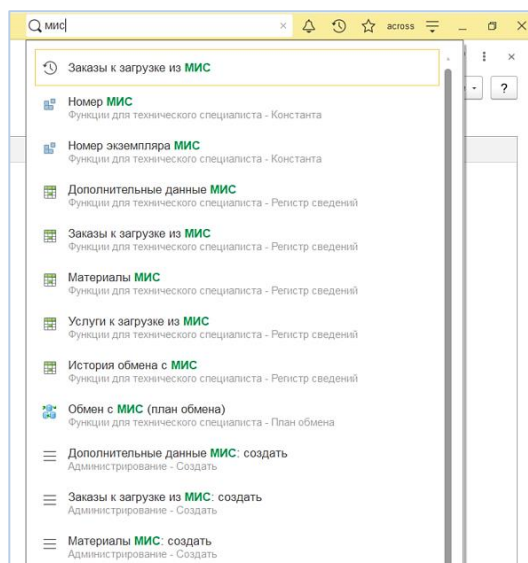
мис

× across

?

Заказы к загрузке из МИС

Номер МИС
Функции для технического специалиста - Константа

Номер экземпляра МИС
Функции для технического специалиста - Константа

Дополнительные данные МИС
Функции для технического специалиста - Регистр сведений

Заказы к загрузке из МИС
Функции для технического специалиста - Регистр сведений

Материалы МИС
Функции для технического специалиста - Регистр сведений

Услуги к загрузке из МИС
Функции для технического специалиста - Регистр сведений

История обмена с МИС
Функции для технического специалиста - Регистр сведений

Обмен с МИС (план обмена)
Функции для технического специалиста - План обмена

Дополнительные данные МИС: создать
Администрирование - Создать

Заказы к загрузке из МИС: создать
Администрирование - Создать

Материалы МИС: создать
Администрирование - Создать